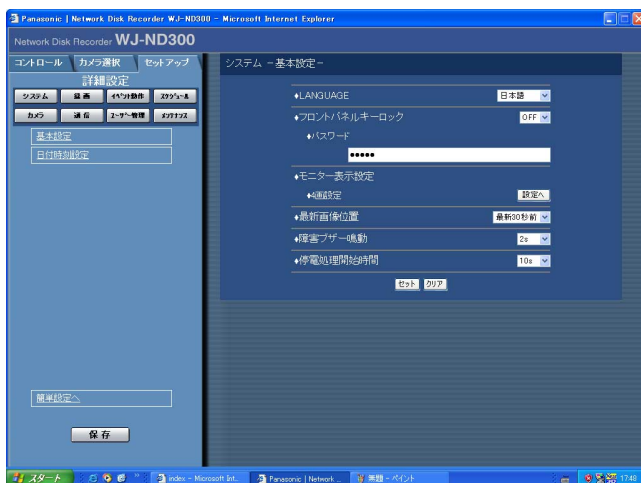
Panasonic | Network Disk Recorder WJ-ND300 - Microsoft Internet Explorer

Network Disk Recorder WJ-ND300

コントロール カメラ選択 セットアップ

詳細設定

システム 録画 イベント動作 スケジュール

カメラ 通信 ユーザー管理 メンテナンス

基本設定

日付時刻設定

簡単設定へ

保存

システム ー基本設定ー

♦LANGUAGE 日本語

♦フロントパネルキーロック OFF

♦パスワード

•••••

♦モニター表示設定

♦4画設定 設定へ

♦最新画像位置 最新30秒前

♦障害ブザー鳴動 2s

♦停電処理開始時間 10s

セット クリア

スタート index - Microsoft Int... Panasonic | Network ... 無題 - ペイント 17:48